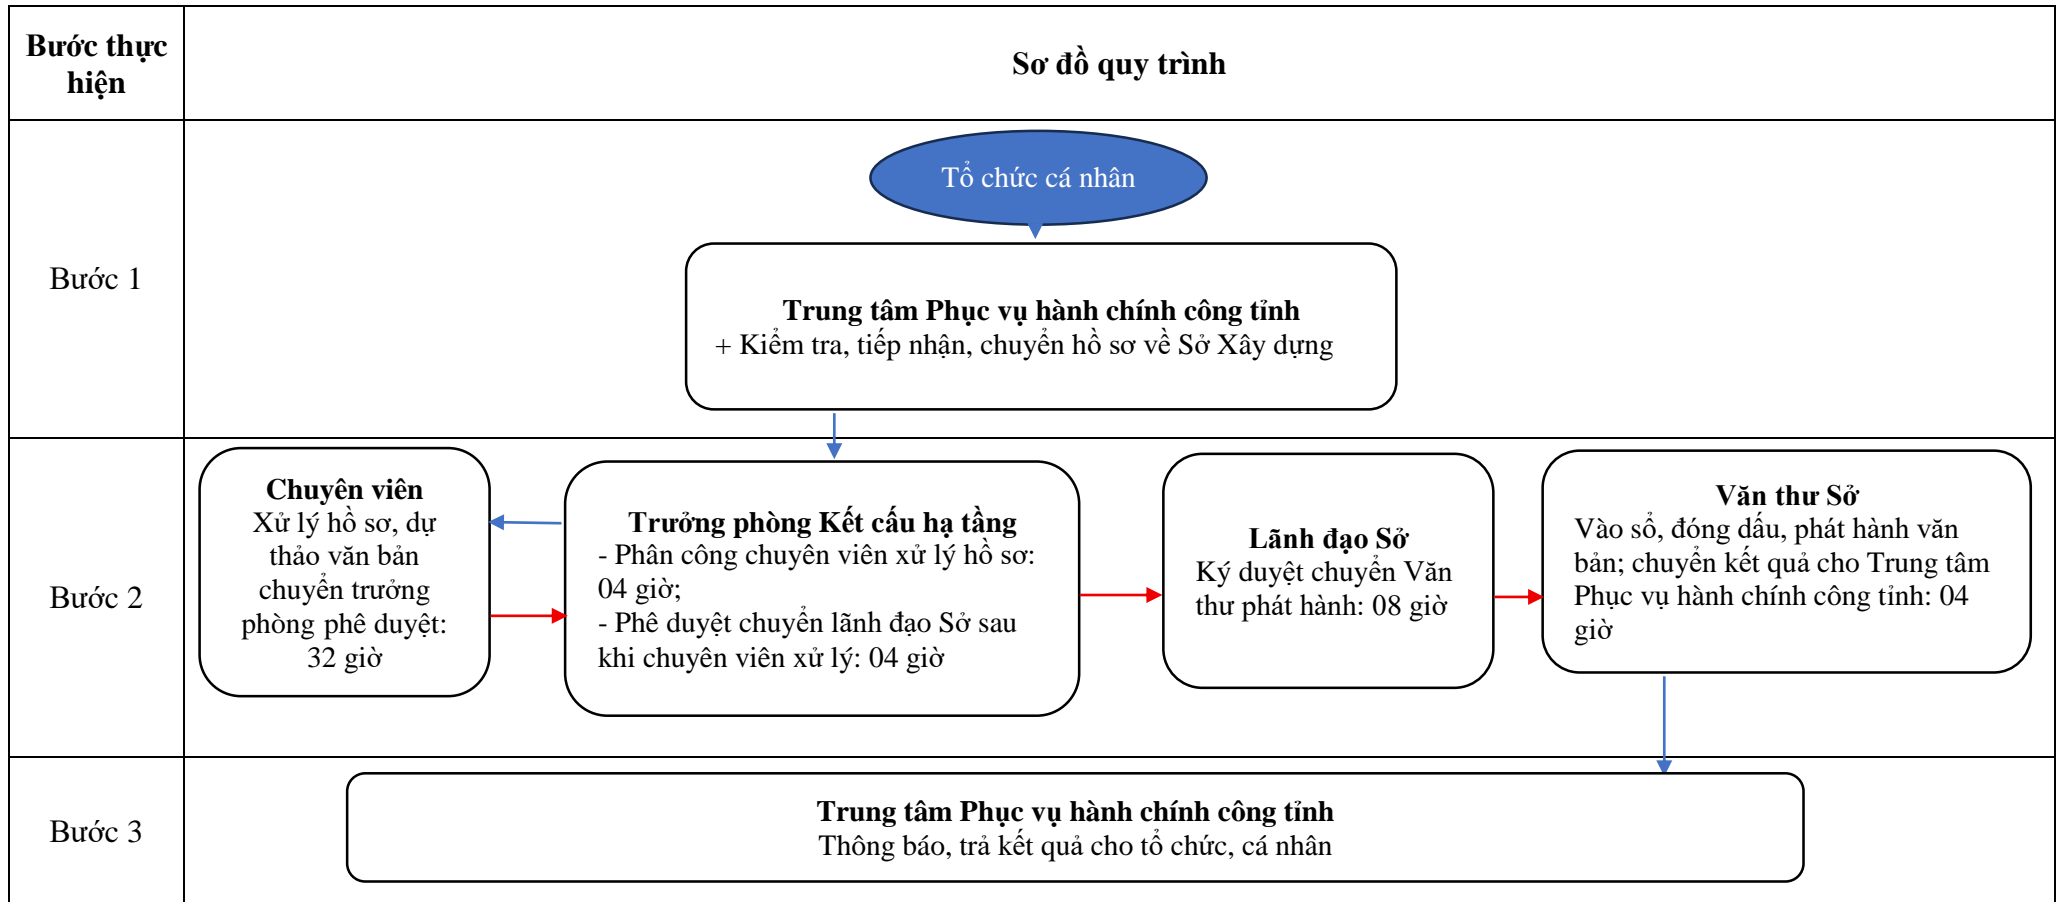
| Bước thực hiện | Sơ đồ quy trình |
|---|---|
| Bước 1 | Tổ chức cá nhân<br>**Trung tâm Phục vụ hành chính công tỉnh**<br>+ Kiểm tra, tiếp nhận, chuyển hồ sơ về Sở Xây dựng |
| Bước 2 | **Chuyên viên** Xử lý hồ sơ, dự thảo văn bản chuyển trưởng phòng phê duyệt: 32 giờ<br>**Trưởng phòng Kết cấu hạ tầng** - Phân công chuyên viên xử lý hồ sơ: 04 giờ; - Phê duyệt chuyển lãnh đạo Sở sau khi chuyên viên xử lý: 04 giờ<br>**Lãnh đạo Sở** Ký duyệt chuyển Văn thư phát hành: 08 giờ<br>**Văn thư Sở** Vào sổ, đóng dấu, phát hành văn bản; chuyển kết quả cho Trung tâm Phục vụ hành chính công tỉnh: 04 giờ |
| Bước 3 | **Trung tâm Phục vụ hành chính công tỉnh**<br>Thông báo, trả kết quả cho tổ chức, cá nhân |